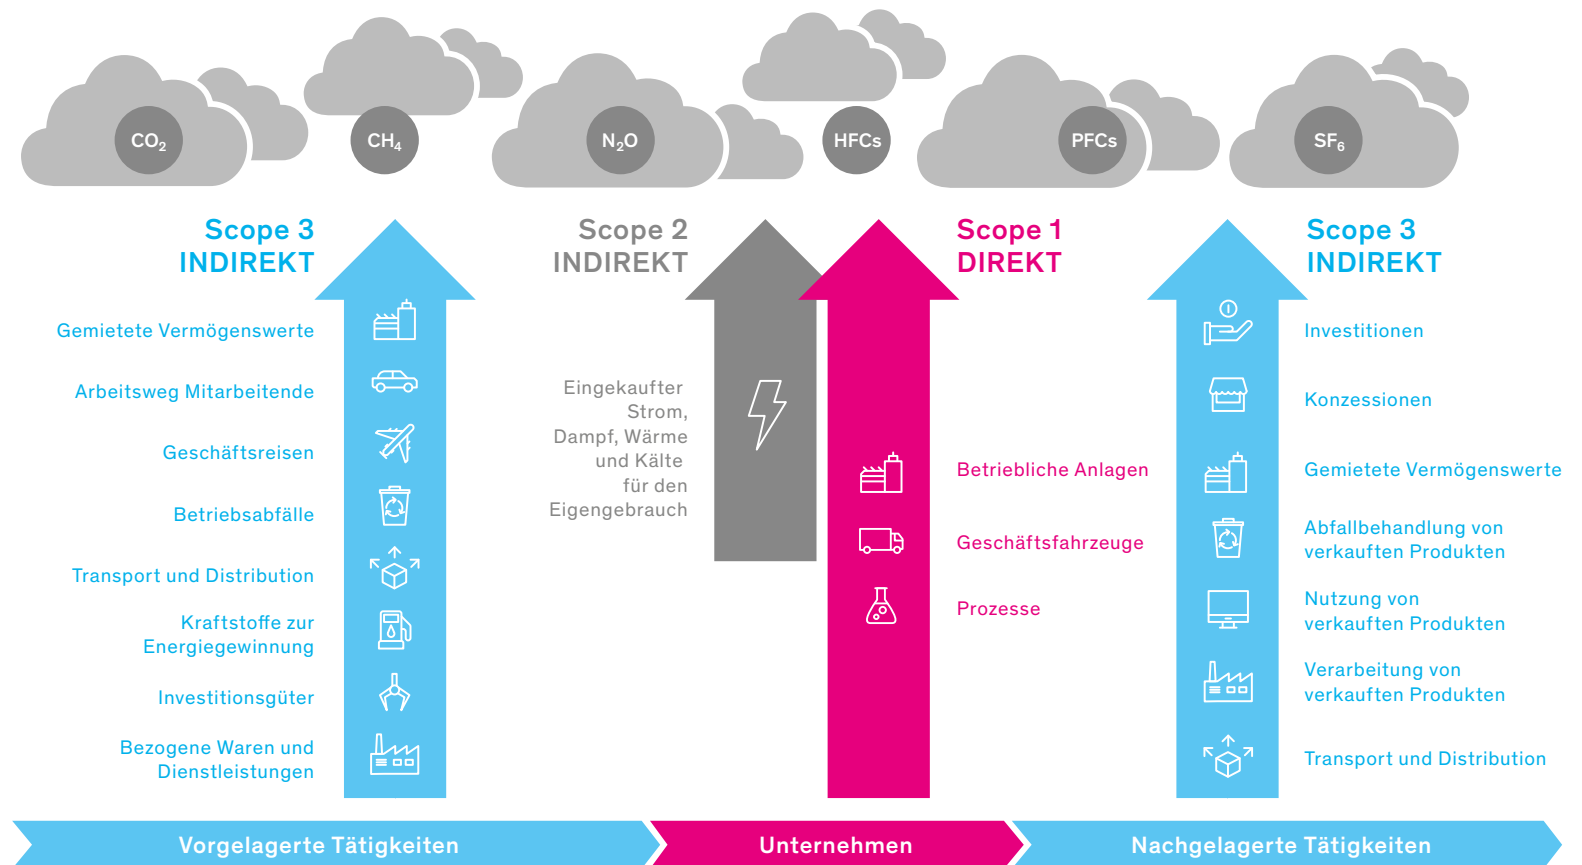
$CO_2$ $CH_4$ $N_2O$ HFCs PFCs $SF_6$

Scope 3
INDIREKT

Gemietete Vermögenswerte

Arbeitsweg Mitarbeitende

Geschäftsreisen

Betriebsabfälle

Transport und Distribution

Kraftstoffe zur Energiegewinnung

Investitionsgüter

Bezogene Waren und Dienstleistungen

Scope 2
INDIREKT

Eingekaufter Strom, Dampf, Wärme und Kälte für den Eigengebrauch

Scope 1
DIREKT

Betriebliche Anlagen

Geschäftsfahrzeuge

Prozesse

Scope 3
INDIREKT

Investitionen

Konzessionen

Gemietete Vermögenswerte

Abfallbehandlung von verkauften Produkten

Nutzung von verkauften Produkten

Verarbeitung von verkauften Produkten

Transport und Distribution

Vorgelagerte Tätigkeiten

Unternehmen

Nachgelagerte Tätigkeiten